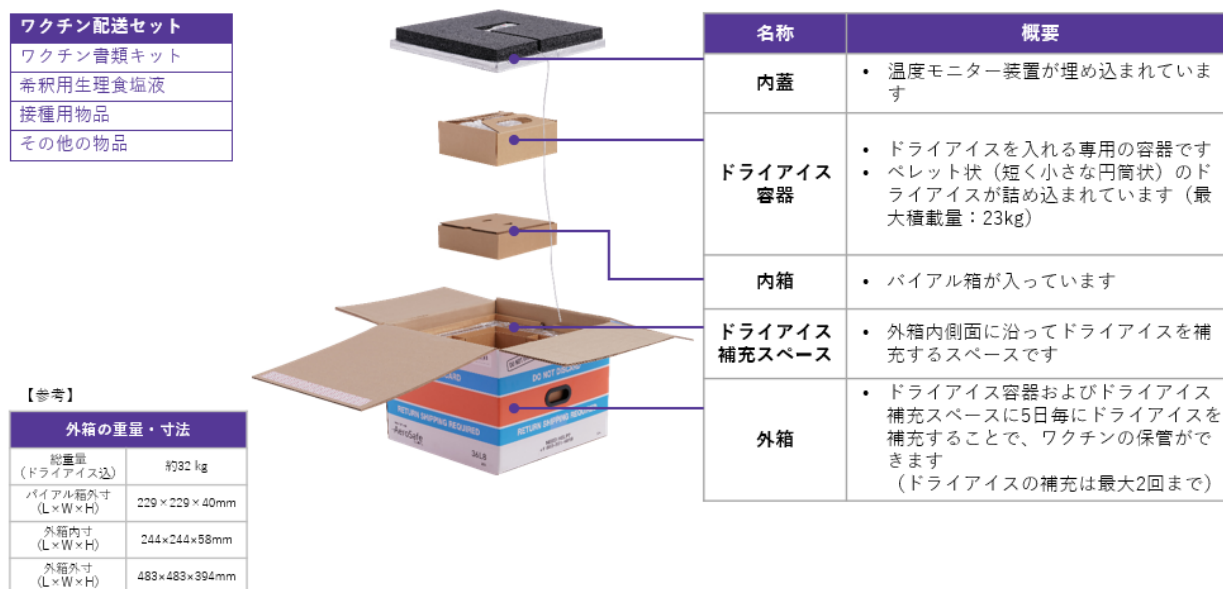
| ワクチン配送セット |
|---|
| ワクチン書類キット |
| 希釈用生理食塩液 |
| 接種用物品 |
| その他の物品 |

【参考】

| 外箱の重量・寸法 | |
|---|---|
| 総重量（ドライアイス込） | 約32 kg |
| バイアル箱外寸（L×W×H） | 229×229×40mm |
| 外箱内寸（L×W×H） | 244×244×58mm |
| 外箱外寸（L×W×H） | 483×483×394mm |

DO NOT DISCARD
RETURN SHIPPING REQUIRED
RETURN SHIPPING REQUIRED
AeroSafe

| 名称 | 概要 |
|---|---|
| 内蓋 | • 温度モニター装置が埋め込まれています |
| ドライアイス容器 | • ドライアイスを入れる専用の容器です<br>• ペレット状（短く小さな円筒状）のドライアイスが詰め込まれています（最大積載量：23kg） |
| 内箱 | • バイアル箱が入っています |
| ドライアイス補充スペース | • 外箱内側面に沿ってドライアイスを補充するスペースです |
| 外箱 | • ドライアイス容器およびドライアイス補充スペースに5日毎にドライアイスを補充することで、ワクチンの保管ができます（ドライアイスの補充は最大2回まで） |